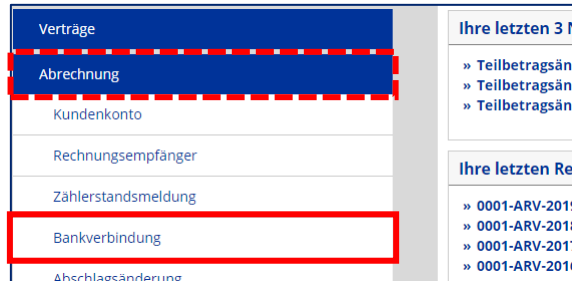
Verträge
Abrechnung
Kundenkonto
Rechnungsempfänger
Zählerstandsmeldung
Bankverbindung
Abschlagsänderung

Ihre letzten 3 N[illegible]
» Teilbetragsän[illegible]
» Teilbetragsän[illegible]
» Teilbetragsän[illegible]

Ihre letzten Re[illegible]
» 0001-ARV-201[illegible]
» 0001-ARV-201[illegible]
» 0001-ARV-201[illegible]
» 0001-ARV-201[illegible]